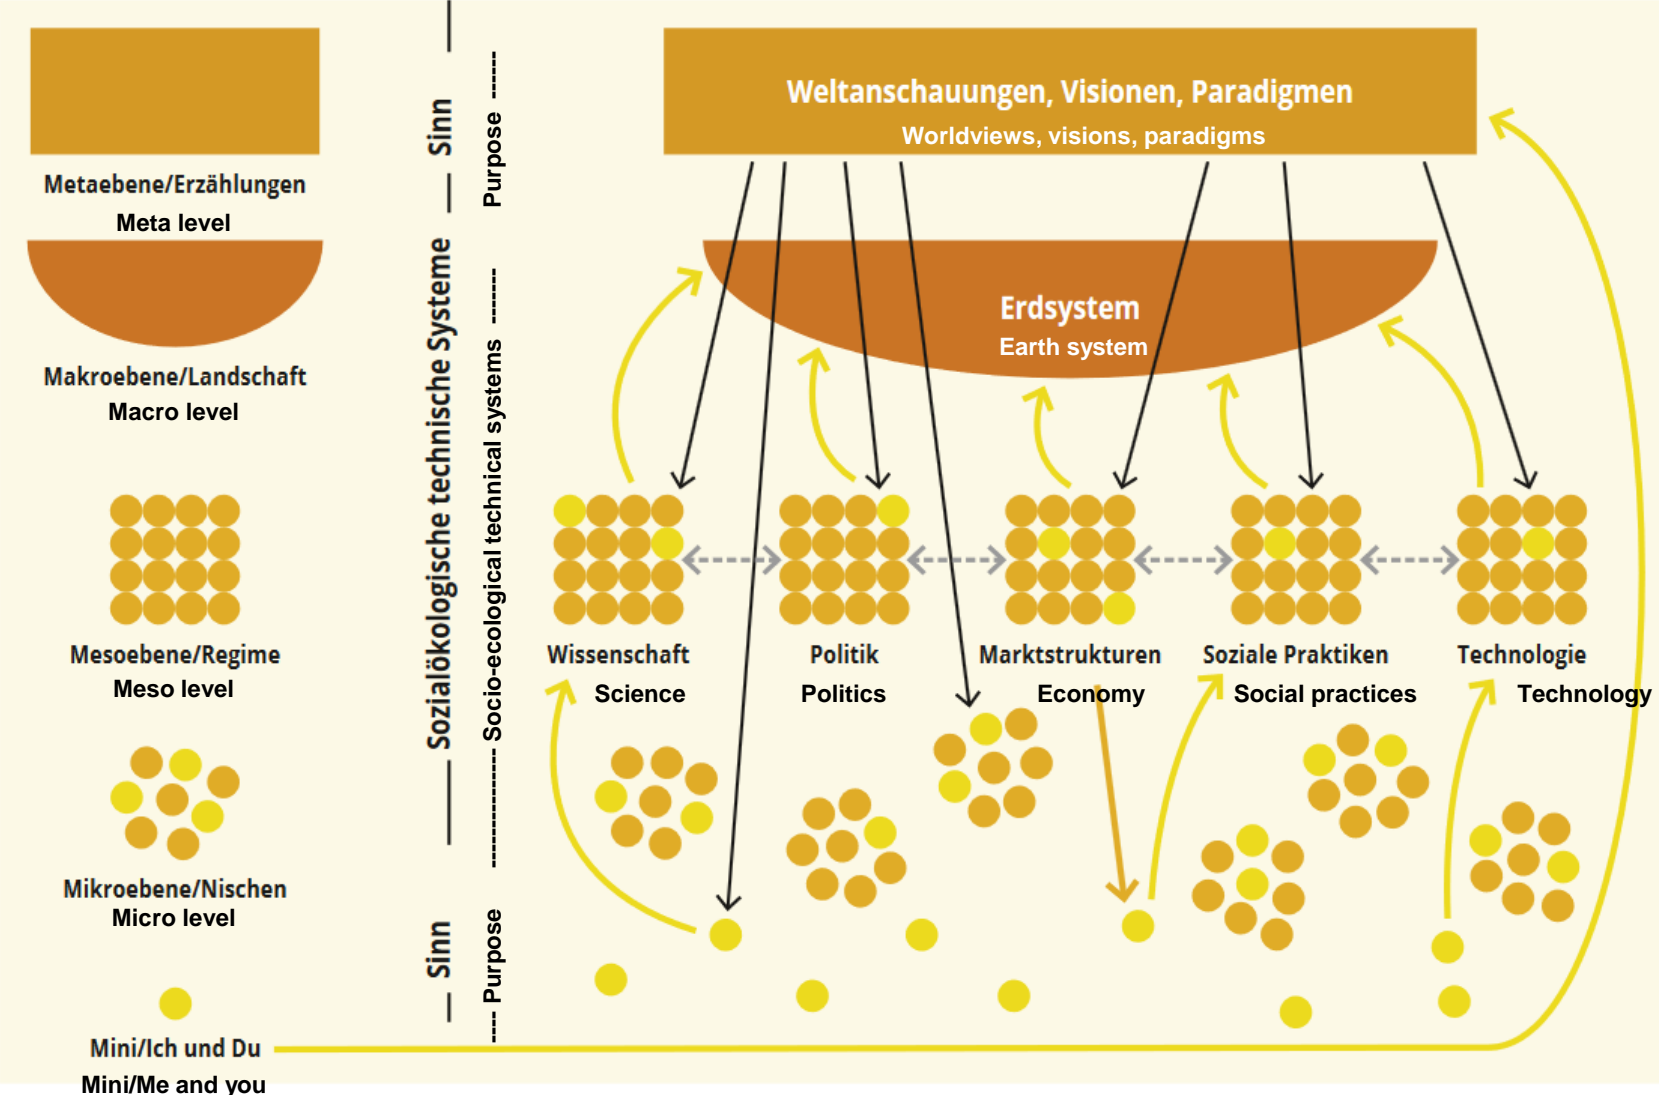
Metaebene/Erzählungen
Meta level

Makroebene/Landschaft
Macro level

Mesoebene/Regime
Meso level

Mikroebene/Nischen
Micro level

Mini/Ich und Du
Mini/Me and you

Sinn
Purpose
Sozialökologische technische Systeme
Socio-ecological technical systems
Sinn
Purpose

Weltanschauungen, Visionen, Paradigmen
Worldviews, visions, paradigms

Erdsystem
Earth system

Wissenschaft
Science

Politik
Politics

Marktstrukturen
Economy

Soziale Praktiken
Social practices

Technologie
Technology